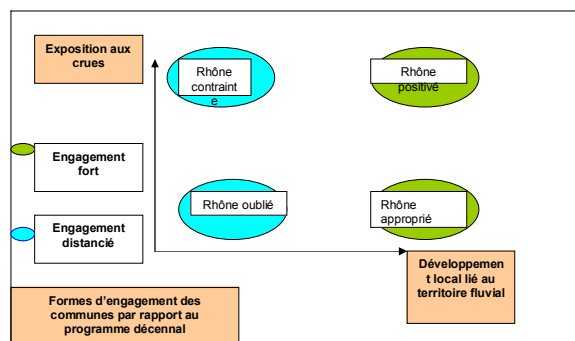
Exposition aux crues

Rhône contrainte

Rhône positivé

Engagement fort

Engagement distancié

Rhône oublié

Rhône approprié

Développement local lié au territoire fluvial

Formes d'engagement des communes par rapport au programme décennal